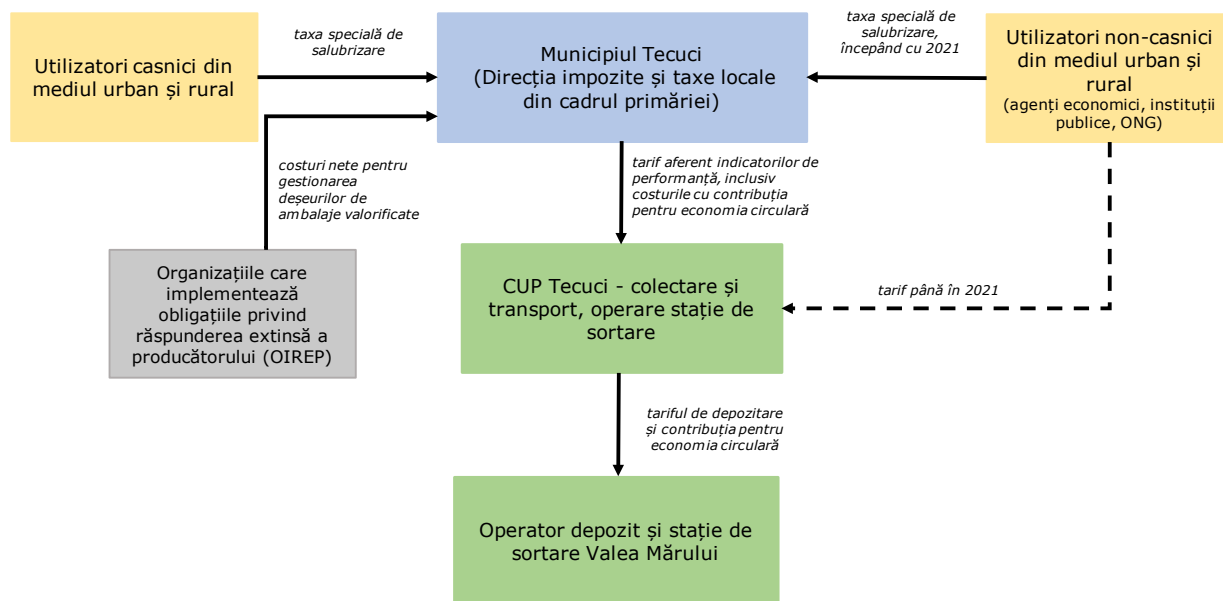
Utilizatori casnici din mediul urban și rural

taxa specială de salubrizare

Municipiul Tecuci (Direcția impozite și taxe locale din cadrul primăriei)

taxa specială de salubrizare, începând cu 2021

Utilizatori non-casnici din mediul urban și rural (agenți economici, instituții publice, ONG)

costuri nete pentru gestionarea deșeurilor de ambalaje valorificate

tarif aferent indicatorilor de performanță, inclusiv costurile cu contribuția pentru economia circulară

Organizațiile care implementează obligațiile privind răspunderea extinsă a producătorului (OIREP)

CUP Tecuci - colectare și transport, operare stație de sortare

tarif până în 2021

tariful de depozitare și contribuția pentru economia circulară

Operator depozit și stație de sortare Valea Mărului